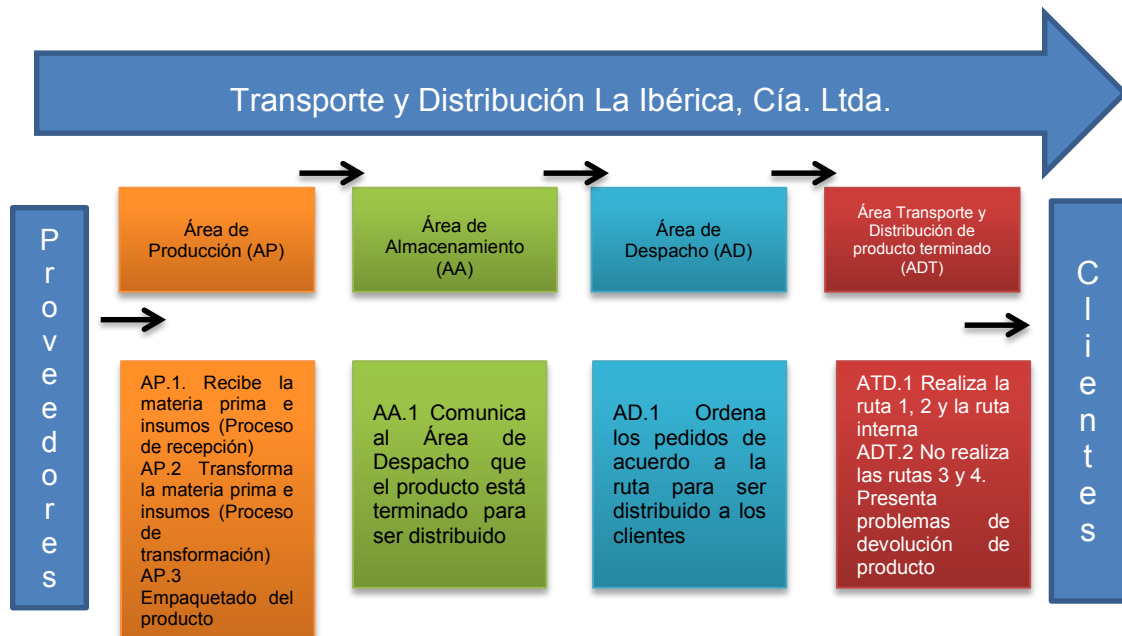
Transporte y Distribución La Ibérica, Cía. Ltda.

Proveedores

Área de Producción (AP)

Área de Almacenamiento (AA)

Área de Despacho (AD)

Área Transporte y Distribución de producto terminado (ADT)

Clientes

AP.1. Recibe la materia prima e insumos (Proceso de recepción)
AP.2 Transforma la materia prima e insumos (Proceso de transformación)
AP.3 Empaquetado del producto

AA.1 Comunica al Área de Despacho que el producto está terminado para ser distribuido

AD.1 Ordena los pedidos de acuerdo a la ruta para ser distribuido a los clientes

ATD.1 Realiza la ruta 1, 2 y la ruta interna
ADT.2 No realiza las rutas 3 y 4. Presenta problemas de devolución de producto